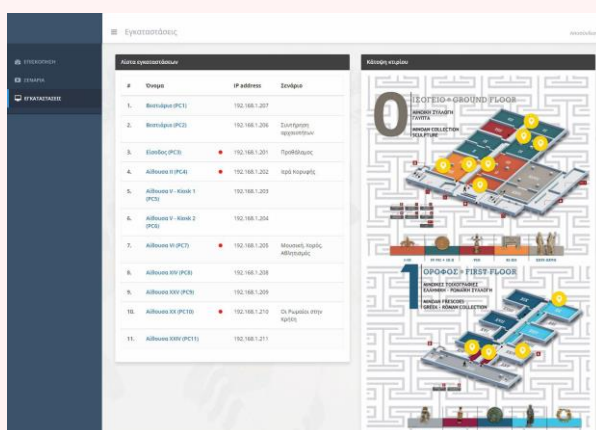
≡ Εγκαταστάσεις

ΕΝΗΜΕΡΩΣΗ
ΣΕΝΑΡΙΑ
ΕΓΚΑΤΑΣΤΑΣΕΙΣ

Λίστα εγκαταστάσεων

| # | Όνομα | | IP address | Σενάριο |
|---|---|---|---|---|
| 1. | Βεστιάριο (PC1) | | 192.168.1.207 | |
| 2. | Βεστιάριο (PC2) | | 192.168.1.206 | Συντήρηση αρχαιοτήτων |
| 3. | Είσοδος (PC3) | ● | 192.168.1.201 | Προάθλιμος |
| 4. | Αίθουσα II (PC4) | ● | 192.168.1.202 | Ιερά Κορυφής |
| 5. | Αίθουσα V - Kiosk 1 (PC5) | | 192.168.1.203 | |
| 6. | Αίθουσα V - Kiosk 2 (PC6) | | 192.168.1.204 | |
| 7. | Αίθουσα VI (PC7) | ● | 192.168.1.205 | Μουσική, Χορός, Αθλητισμός |
| 8. | Αίθουσα XIV (PC8) | | 192.168.1.208 | |
| 9. | Αίθουσα XXV (PC9) | | 192.168.1.209 | |
| 10. | Αίθουσα XX (PC10) | ● | 192.168.1.210 | Οι Ρωμαίοι στην Κρήτη |
| 11. | Αίθουσα XXIV (PC11) | | 192.168.1.211 | |

Κάτοψη κτιρίου

0 ΙΣΟΓΕΙΟ • GROUND FLOOR
ΜΙΝΩΙΚΗ ΣΥΛΛΟΓΗ ΓΛΥΠΤΑ
MINOAN COLLECTION SCULPTURE

1 ΟΡΟΦΟΣ • FIRST FLOOR
ΜΙΝΩΙΚΕΣ ΤΟΙΧΟΓΡΑΦΙΕΣ ΕΛΛΗΝΙΚΗ - ΡΩΜΑΪΚΗ ΣΥΛΛΟΓΗ
MINOAN FRESCOES GREEK - ROMAN COLLECTION